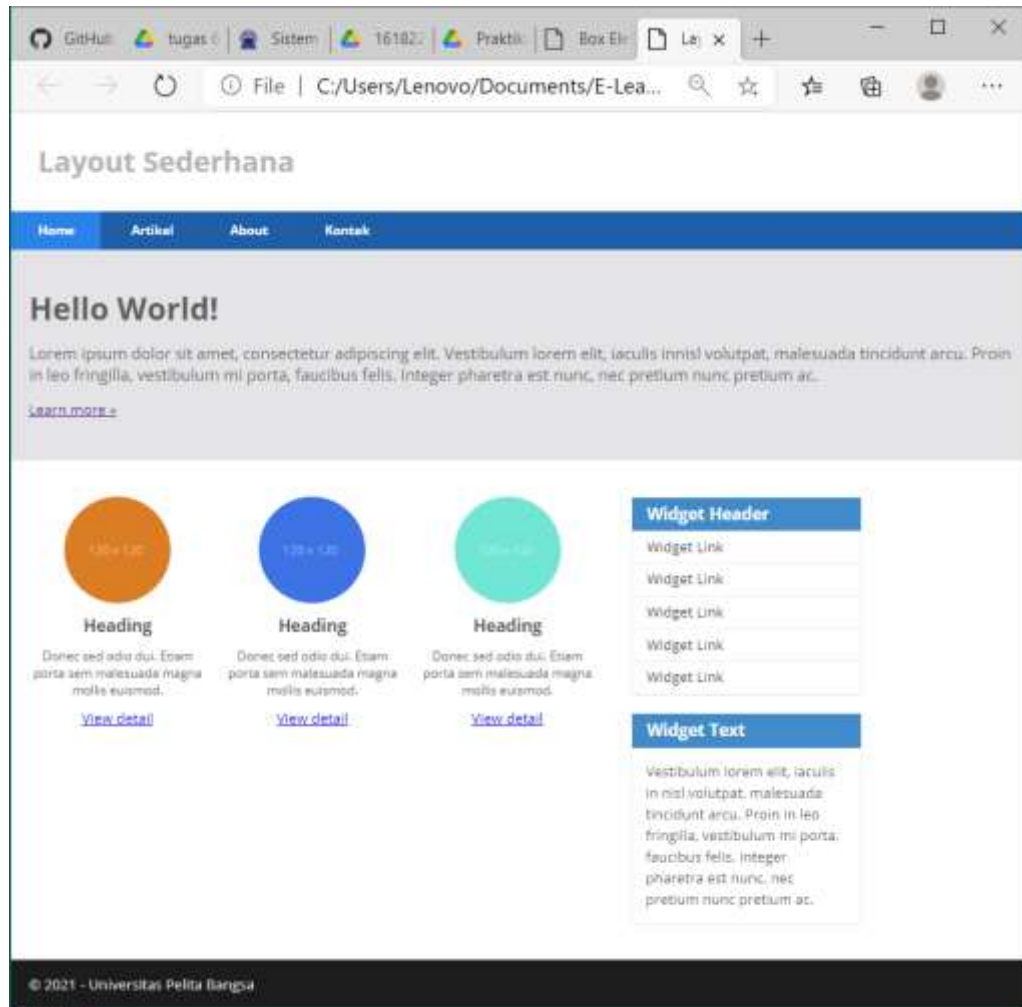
GitHub | tugas 6 | Sistem | 161822 | Praktik | Box Ele | La ×

File | C:/Users/Lenovo/Documents/E-Lea...

Layout Sederhana

Home | Artikel | About | Kontak

Hello World!

Lorem ipsum dolor sit amet, consectetur adipiscing elit. Vestibulum lorem elit, iaculis innisl volutpat, malesuada tincidunt arcu. Proin in leo fringilla, vestibulum mi porta, faucibus felis. Integer pharetra est nunc, nec pretium nunc pretium ac.

Learn more »

120 x 120

Heading

Donec sed odio dui. Etiam porta sem malesuada magna mollis euismod.

View detail

120 x 120

Heading

Donec sed odio dui. Etiam porta sem malesuada magna mollis euismod.

View detail

120 x 120

Heading

Donec sed odio dui. Etiam porta sem malesuada magna mollis euismod.

View detail

Widget Header

Widget Link

Widget Link

Widget Link

Widget Link

Widget Link

Widget Text

Vestibulum lorem elit, iaculis in nisl volutpat, malesuada tincidunt arcu. Proin in leo fringilla, vestibulum mi porta, faucibus felis. Integer pharetra est nunc, nec pretium nunc pretium ac.

© 2021 - Universitas Pelita Bangsa